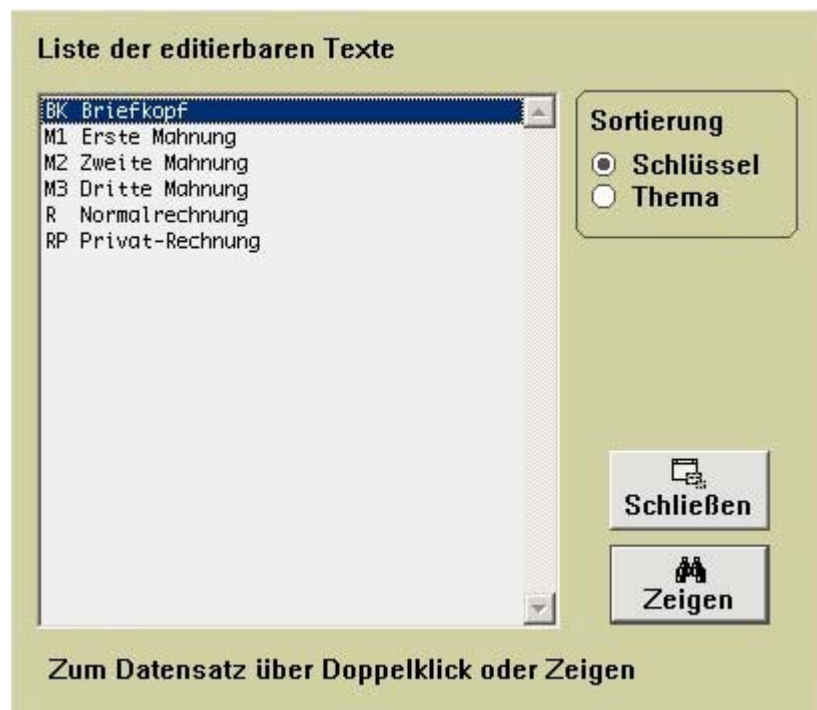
Liste der editierbaren Texte

BK Briefkopf
M1 Erste Mahnung
M2 Zweite Mahnung
M3 Dritte Mahnung
R Normalrechnung
RP Privat-Rechnung

Sortierung
Schlüssel
Thema

Schließen

Zeigen

Zum Datensatz über Doppelklick oder Zeigen